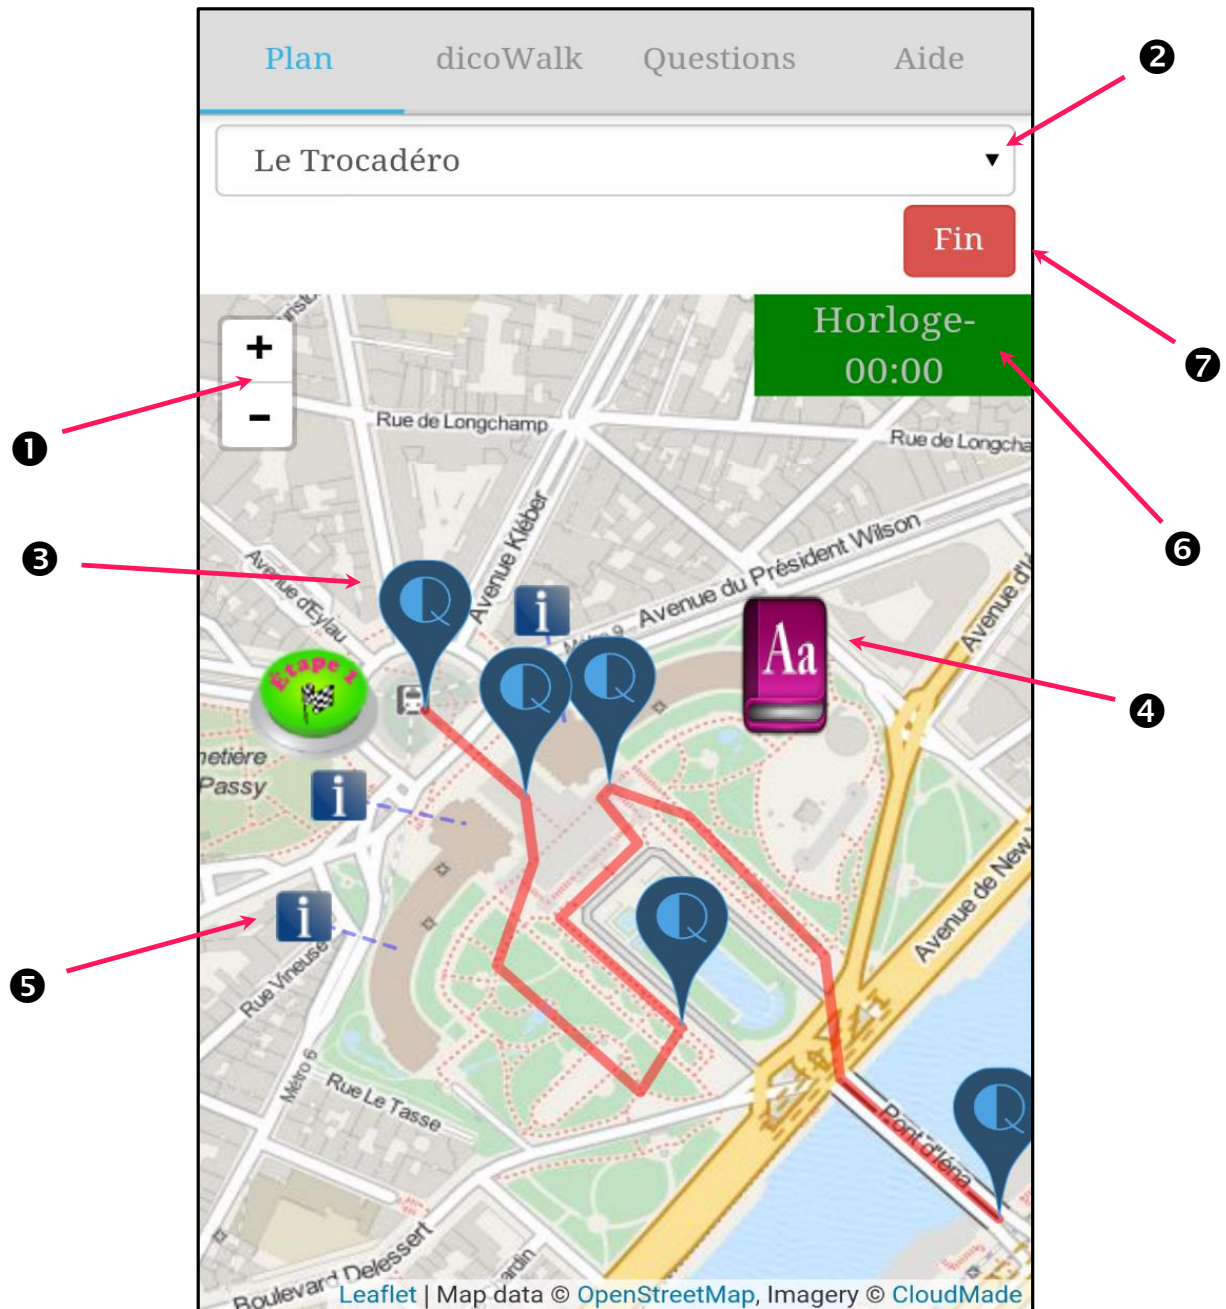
Plan dicoWalk Questions Aide

Le Trocadéro ▾

Fin

Horloge-
00:00

+
−

❶ ❷ ❸ ❹ ❺ ❻ ❼

Rue de Longchamp
Rue de Longcha
Avenue Kléber
Avenue du Président Wilson
Avenue d'Eylau
Avenue de New
Avenue d'I
Étape 1
Aa
i
i
i
metière
Passy
Rue Vineuse
Métro 6
Rue Le Tasse
Pont d'Iéna
Boulevard Delessert
Métro 9

Leaflet | Map data © OpenStreetMap, Imagery © CloudMade